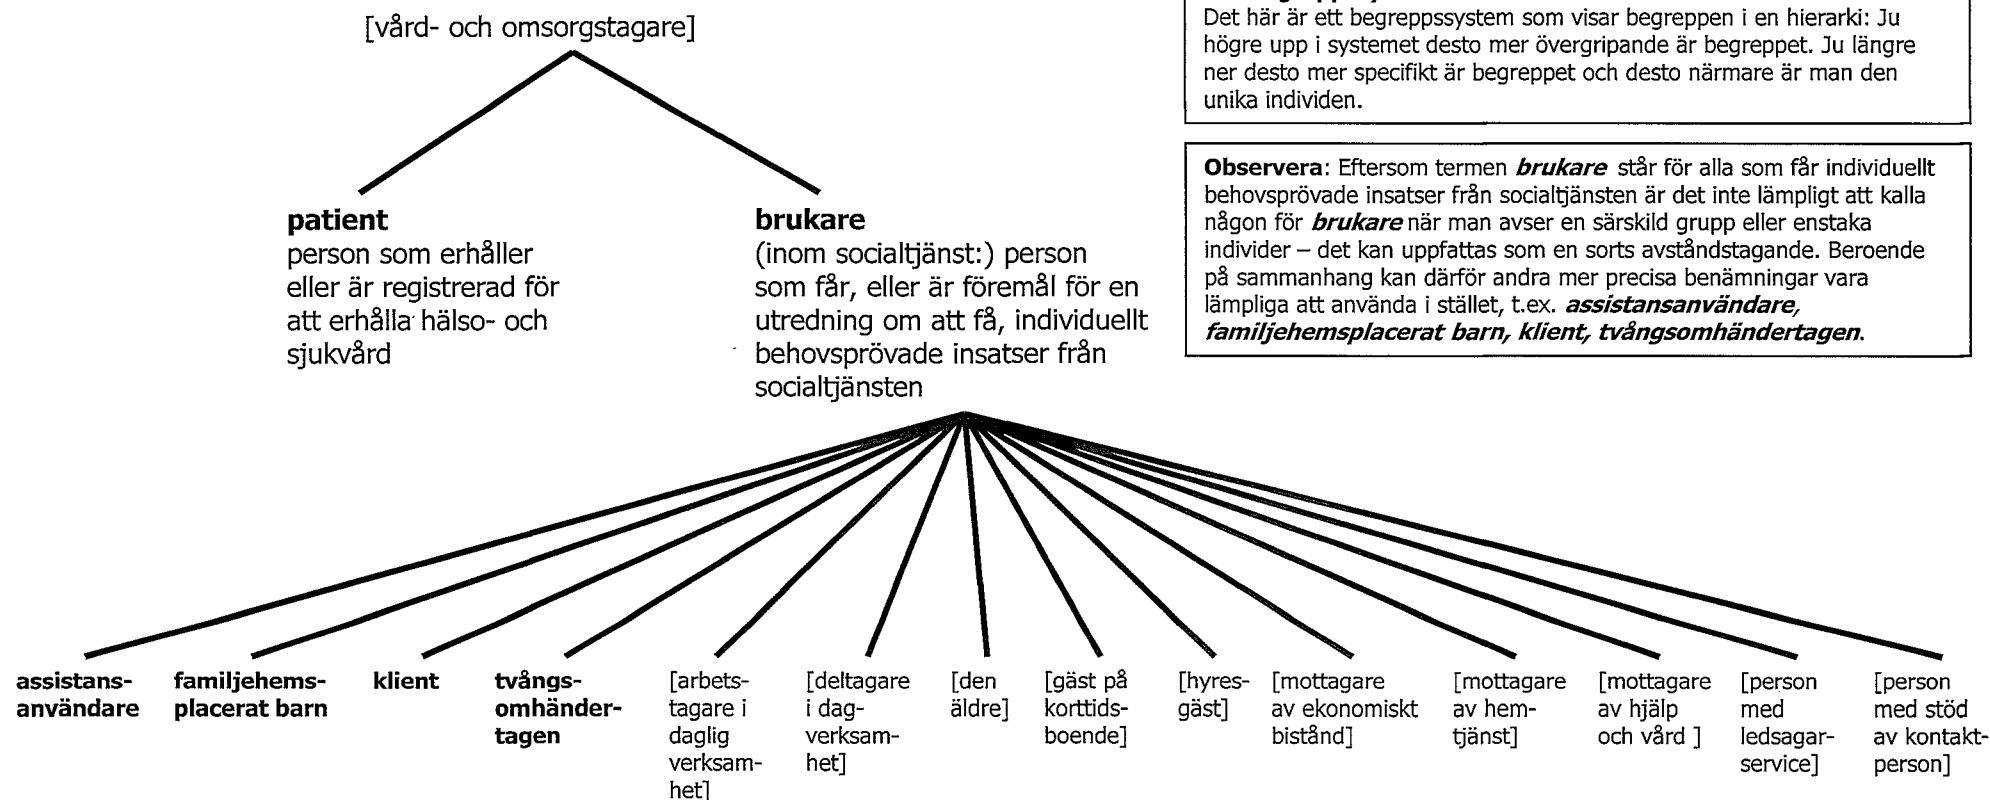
[vård- och omsorgstagare]

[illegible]
Det här är ett begreppssystem som visar begreppen i en hierarki: Ju högre upp i systemet desto mer övergripande är begreppet. Ju längre ner desto mer specifikt är begreppet och desto närmare är man den unika individen.

**Observera**: Eftersom termen ***brukare*** står för alla som får individuellt behovsprövade insatser från socialtjänsten är det inte lämpligt att kalla någon för ***brukare*** när man avser en särskild grupp eller enstaka individer – det kan uppfattas som en sorts avståndstagande. Beroende på sammanhang kan därför andra mer precisa benämningar vara lämpliga att använda i stället, t.ex. ***assistansanvändare, familjehemsplacerat barn, klient, tvångsomhändertagen***.

**patient**
person som erhåller eller är registrerad för att erhålla hälso- och sjukvård

**brukare**
(inom socialtjänst:) person som får, eller är föremål för en utredning om att få, individuellt behovsprövade insatser från socialtjänsten

**assistansanvändare**

**familjehemsplacerat barn**

**klient**

**tvångsomhändertagen**

[arbetstagare i daglig verksamhet]

[deltagare i dagverksamhet]

[den äldre]

[gäst på korttidsboende]

[hyresgäst]

[mottagare av ekonomiskt bistånd]

[mottagare av hemtjänst]

[mottagare av hjälp och vård ]

[person med ledsagarservice]

[person med stöd av kontaktperson]